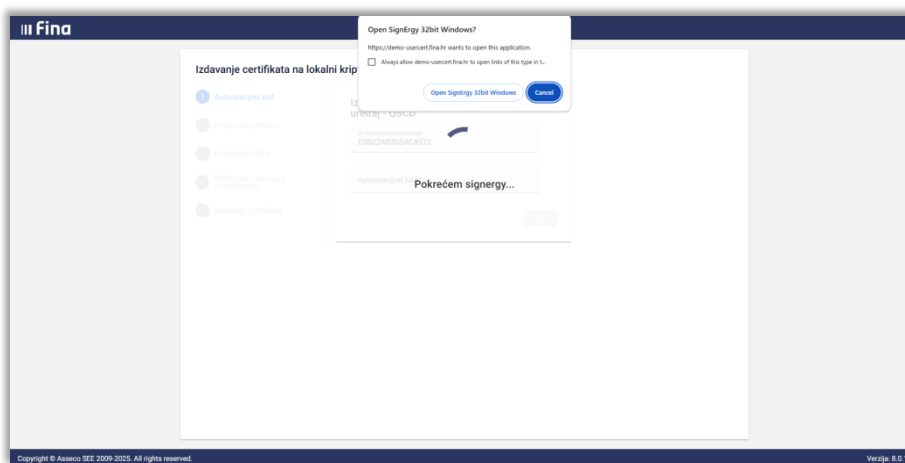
Fina

Open SignErgy 32bit Windows?

https://demo-usercert.fina.hr wants to open this application.

Always allow demo-usercert.fina.hr to open links of this type in t...

Open SignErgy 32bit Windows

Cancel

Izdavanje certifikata na lokalni kript

1 Autorizacijski kod

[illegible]

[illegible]

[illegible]

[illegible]

Iz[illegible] uređaj - QSCD

Ui kriptografskog uređaja
ED822AB3D5ACA572

Autorizacijski kod

Pokrećem signergy...

Copyright © Asseco SEE 2009-2025. All rights reserved.

Verzija: 8.0.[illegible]